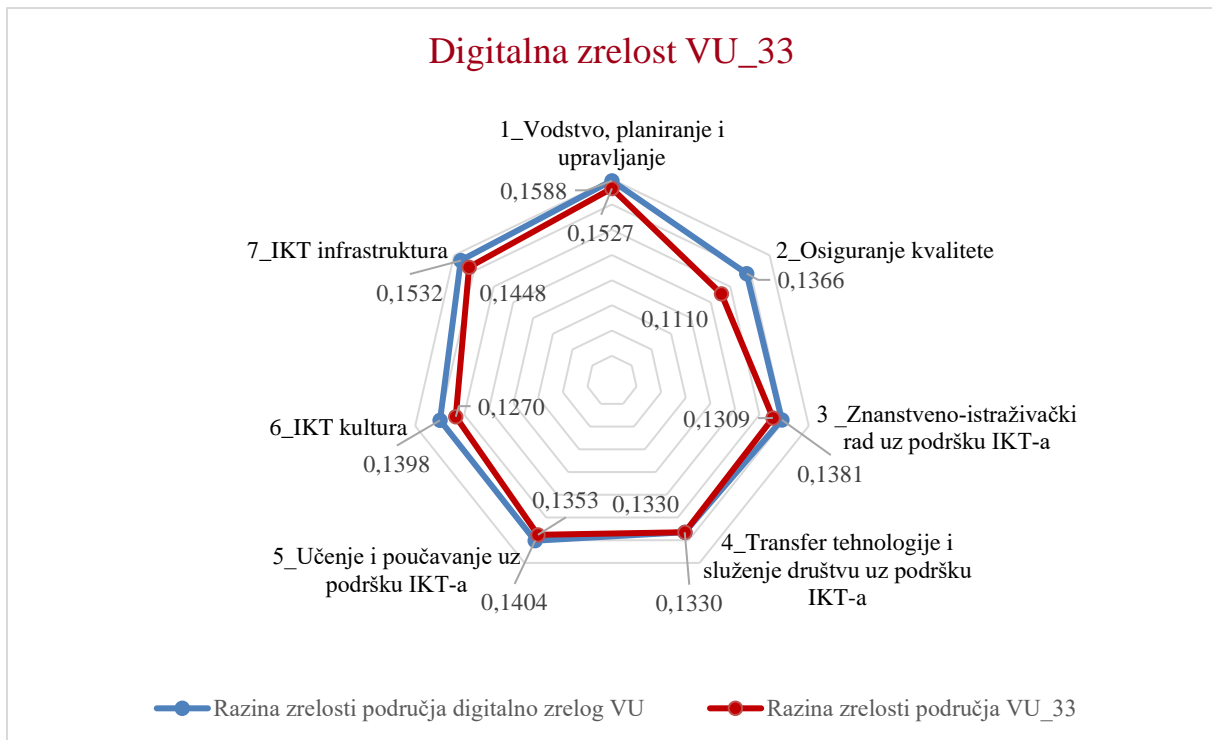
Digitalna zrelost VU_33

1_Vodstvo, planiranje i upravljanje

0,1588

0,1527

2_Osiguranje kvalitete

0,1366

0,1110

3 _Znanstveno-istraživački rad uz podršku IKT-a

0,1309

0,1381

4_Transfer tehnologije i služenje društvu uz podršku IKT-a

0,1330

0,1330

5_Učenje i poučavanje uz podršku IKT-a

0,1353

0,1404

6_IKT kultura

0,1270

0,1398

7_IKT infrastruktura

0,1448

0,1532

Razina zrelosti područja digitalno zrelog VU

Razina zrelosti područja VU_33